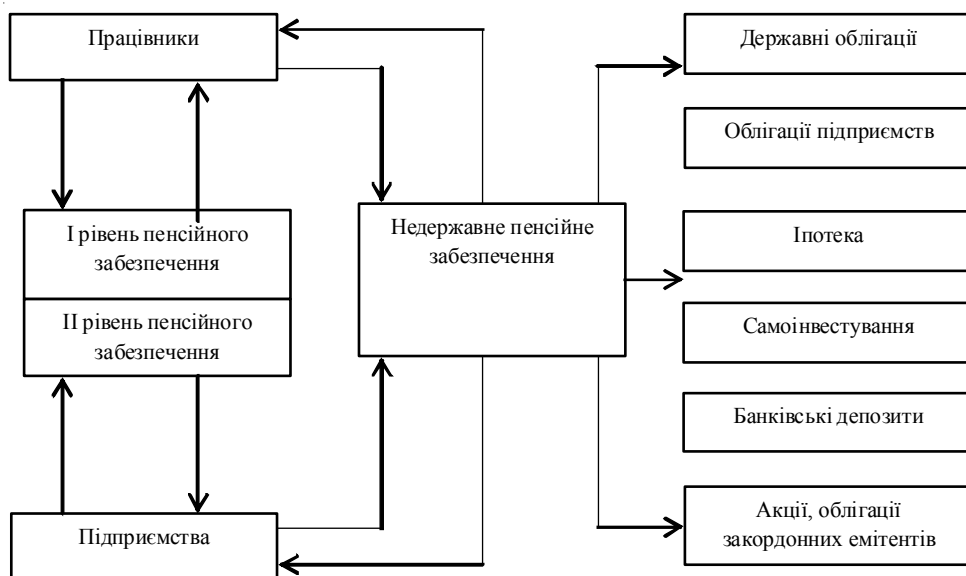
Працівники

І рівень пенсійного забезпечення

ІІ рівень пенсійного забезпечення

Підприємства

Недержавне пенсійне забезпечення

Державні облігації

Облігації підприємств

Іпотека

Самоінвестування

Банківські депозити

Акції, облігації закордонних емітентів